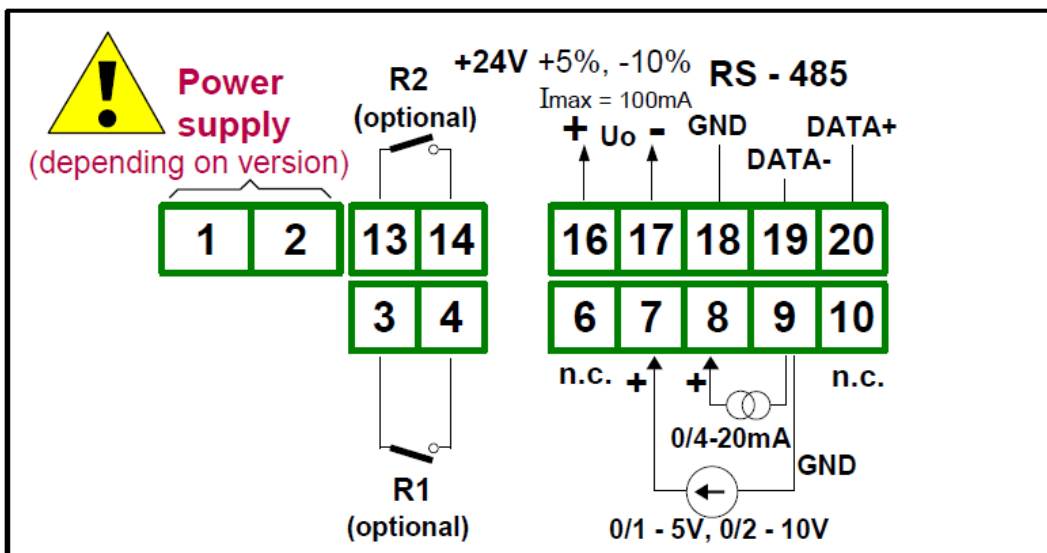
!
Power supply
(depending on version)

1 2

R2
(optional)

13 14

3 4

R1
(optional)

+24V +5%, -10%
Imax = 100mA
RS - 485

+ Uo - GND DATA- DATA+

16 17 18 19 20

6 7 8 9 10

n.c. + + n.c.

0/4-20mA
GND
0/1 - 5V, 0/2 - 10V